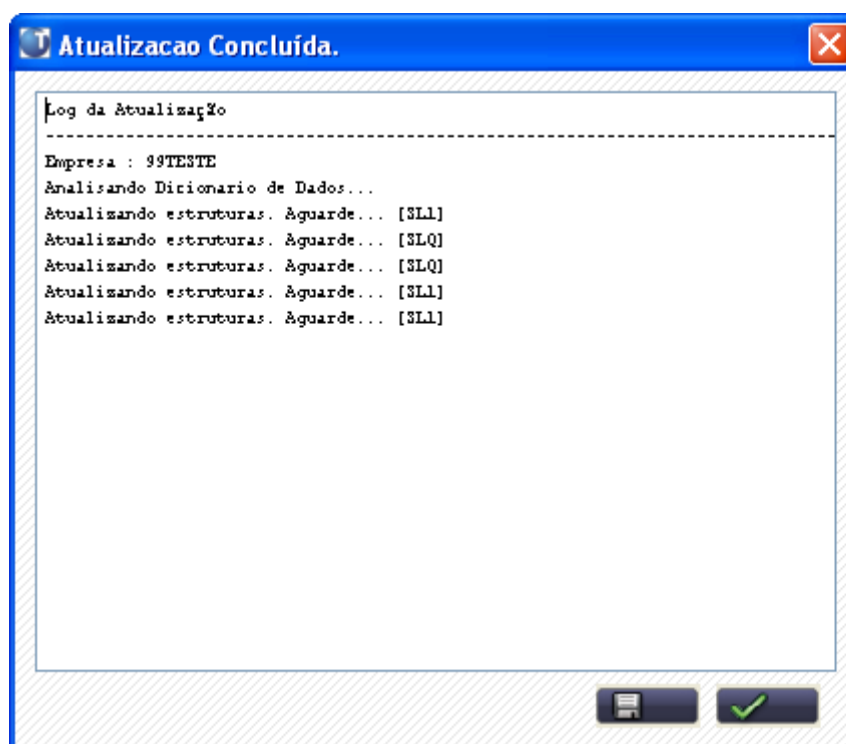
Atualizacao Concluída.

Log da Atualizaç%o
------------------------------------------------------------------------------------
Empresa : 99TESTE
Analisando Dicionario de Dados...
Atualizando estruturas. Aguarde... [SL1]
Atualizando estruturas. Aguarde... [SLQ]
Atualizando estruturas. Aguarde... [SLQ]
Atualizando estruturas. Aguarde... [SL1]
Atualizando estruturas. Aguarde... [SL1]